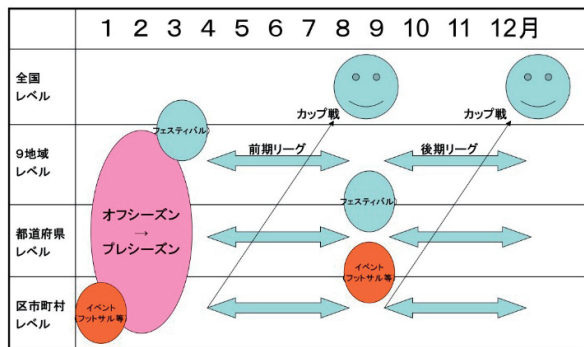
| | 1　2　3　4　5　6　7　8　9　10　11　12月 |
|---|---|
| 全国レベル | カップ戦　カップ戦 |
| 9地域レベル | フェスティバル　前期リーグ　後期リーグ |
| 都道府県レベル | オフシーズン → プレシーズン　フェスティバル |
| 区市町村レベル | イベント フットサル等　イベント フットサル等 |